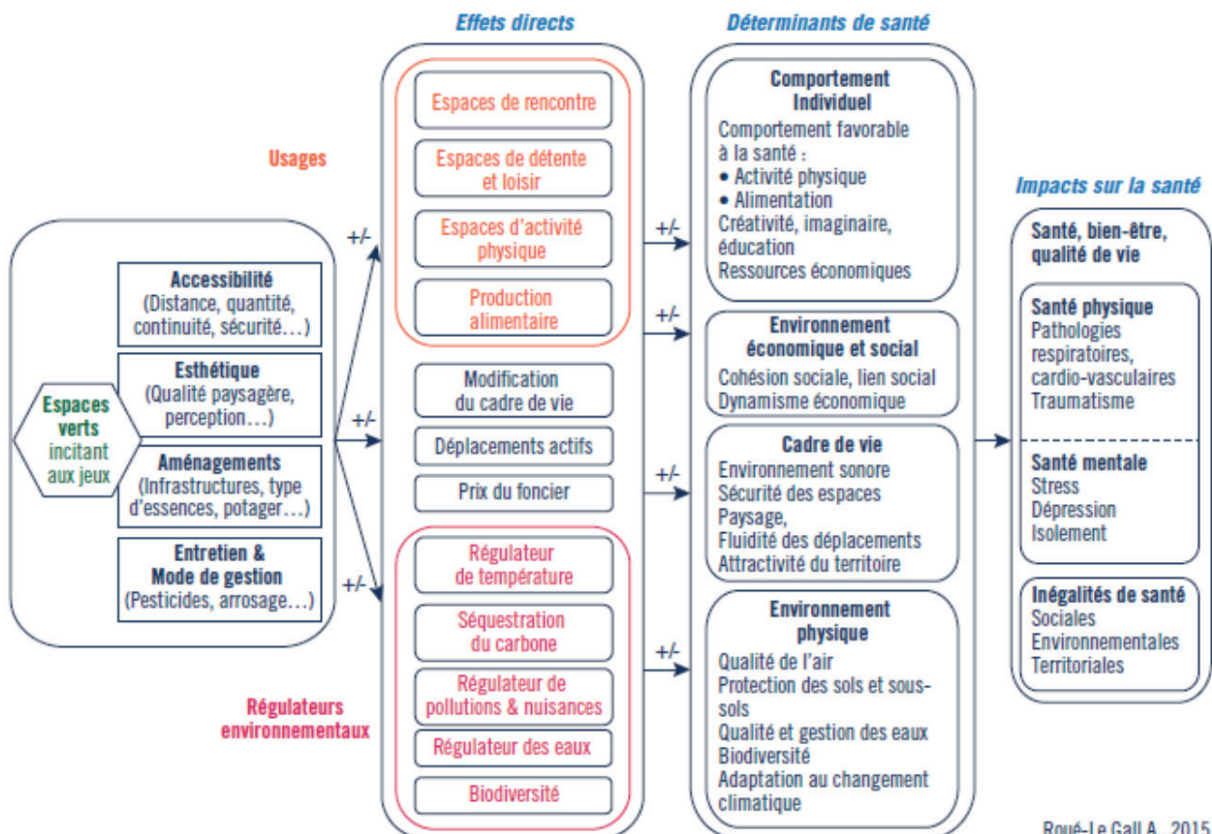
Effets directs

Déterminants de santé

Usages

Espaces de rencontre

Espaces de détente et loisir

Espaces d'activité physique

Production alimentaire

Modification du cadre de vie

Déplacements actifs

Prix du foncier

Régulateur de température

Séquestration du carbone

Régulateur de pollutions & nuisances

Régulateur des eaux

Biodiversité

Régulateurs environnementaux

Espaces verts incitant aux jeux

Accessibilité
(Distance, quantité, continuité, sécurité…)

Esthétique
(Qualité paysagère, perception…)

Aménagements
(Infrastructures, type d'essences, potager…)

Entretien & Mode de gestion
(Pesticides, arrosage…)

+/-

+/-

+/-

+/-

+/-

+/-

+/-

Comportement Individuel
Comportement favorable à la santé :
• Activité physique
• Alimentation
Créativité, imaginaire, éducation
Ressources économiques

Environnement économique et social
Cohésion sociale, lien social
Dynamisme économique

Cadre de vie
Environnement sonore
Sécurité des espaces
Paysage,
Fluidité des déplacements
Attractivité du territoire

Environnement physique
Qualité de l'air
Protection des sols et sous-sols
Qualité et gestion des eaux
Biodiversité
Adaptation au changement climatique

Impacts sur la santé

Santé, bien-être, qualité de vie

Santé physique
Pathologies respiratoires, cardio-vasculaires
Traumatisme

Santé mentale
Stress
Dépression
Isolement

Inégalités de santé
Sociales
Environnementales
Territoriales

Roué-Le Gall A., 2015